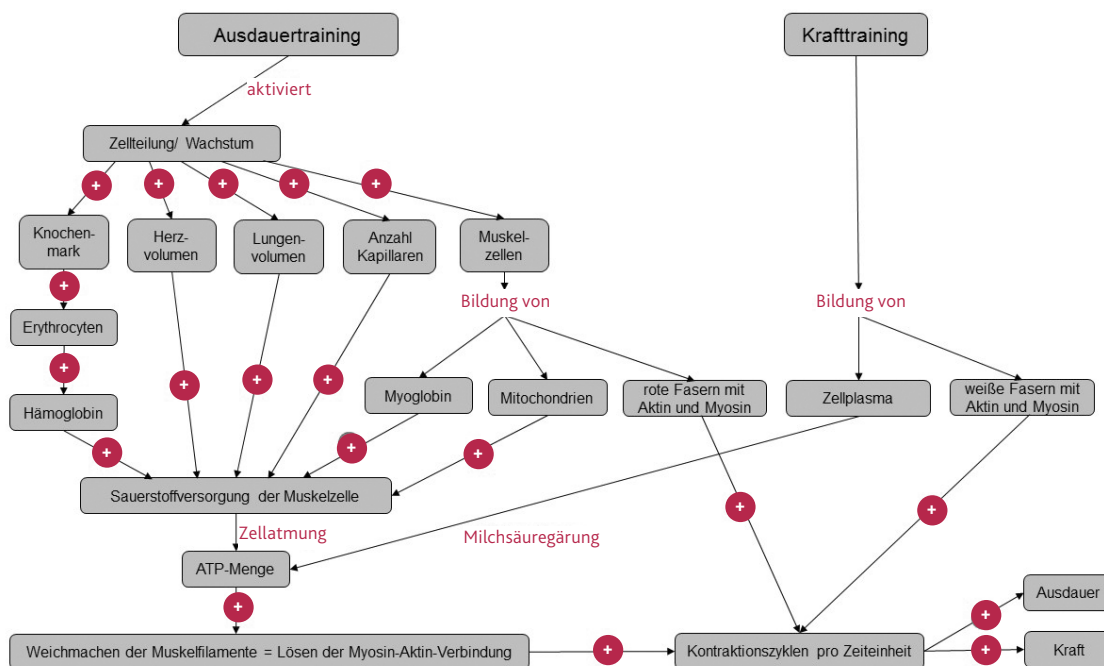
Ausdauertraining

Krafttraining

aktiviert

Zellteilung/ Wachstum

+ + + + +

Knochenmark

Herzvolumen

Lungenvolumen

Anzahl Kapillaren

Muskelzellen

+

Erythrocyten

+

Hämoglobin

Bildung von

Bildung von

Myoglobin

Mitochondrien

rote Fasern mit Aktin und Myosin

Zellplasma

weiße Fasern mit Aktin und Myosin

+ + + + + + +

Sauerstoffversorgung der Muskelzelle

Zellatmung

Milchsäuregärung

+ +

ATP-Menge

+

Weichmachen der Muskelfilamente = Lösen der Myosin-Aktin-Verbindung

+

Kontraktionszyklen pro Zeiteinheit

+ +

Ausdauer

Kraft